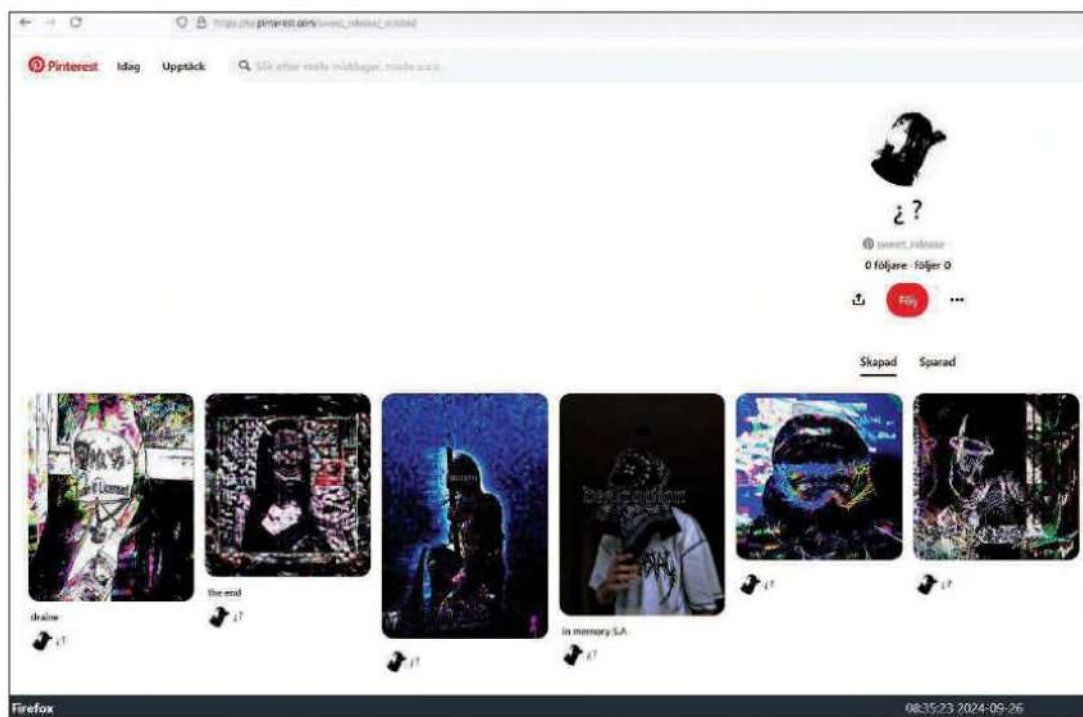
https://se.pinterest.com/sweet_release_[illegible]

Pinterest Idag Upptäck

Sök efter enkla middagar, mode o.s.v.

¿ ?

sweet_release

0 följare · följer 0

Följ

Skapad Sparad

draine

¿?

the end

¿?

¿?

in memory S.A

¿?

¿?

¿?

Firefox

08:35:23 2024-09-26